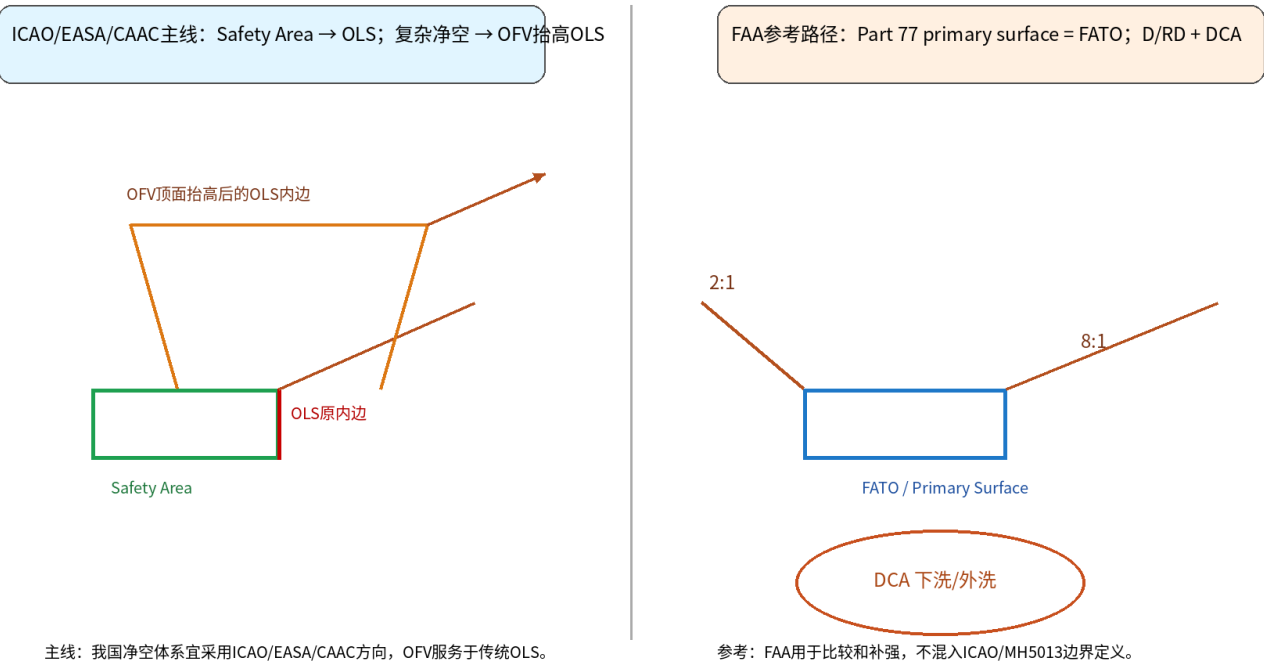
ICAO/EASA/CAAC主线：Safety Area → OLS；复杂净空 → OFV抬高OLS

OFV顶面抬高后的OLS内边

OLS原内边

Safety Area

主线：我国净空体系宜采用ICAO/EASA/CAAC方向，OFV服务于传统OLS。

FAA参考路径：Part 77 primary surface = FATO；D/RD + DCA

2:1

8:1

FATO / Primary Surface

DCA 下洗/外洗

参考：FAA用于比较和补强，不混入ICAO/MH5013边界定义。